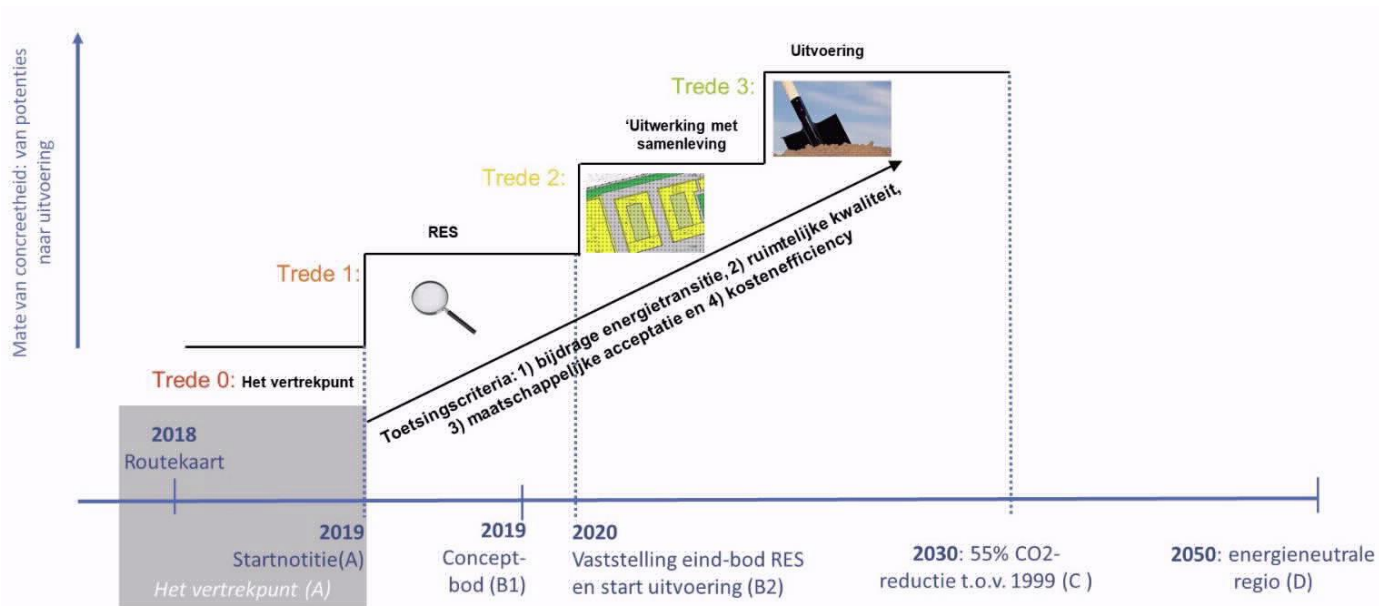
Mate van concreetheid: van potenties naar uitvoering

Uitvoering

Trede 3:

'Uitwerking met samenleving

Trede 2:

RES

Trede 1:

Trede 0: Het vertrekpunt

Toetsingscriteria: 1) bijdrage energietransitie, 2) ruimtelijke kwaliteit, 3) maatschappelijke acceptatie en 4) kostenefficiency

2018
Routekaart

2019
Startnotitie(A)
Het vertrekpunt (A)

2019
Concept-bod (B1)

2020
Vaststelling eind-bod RES en start uitvoering (B2)

2030: 55% CO2-reductie t.o.v. 1999 (C )

2050: energieneutrale regio (D)